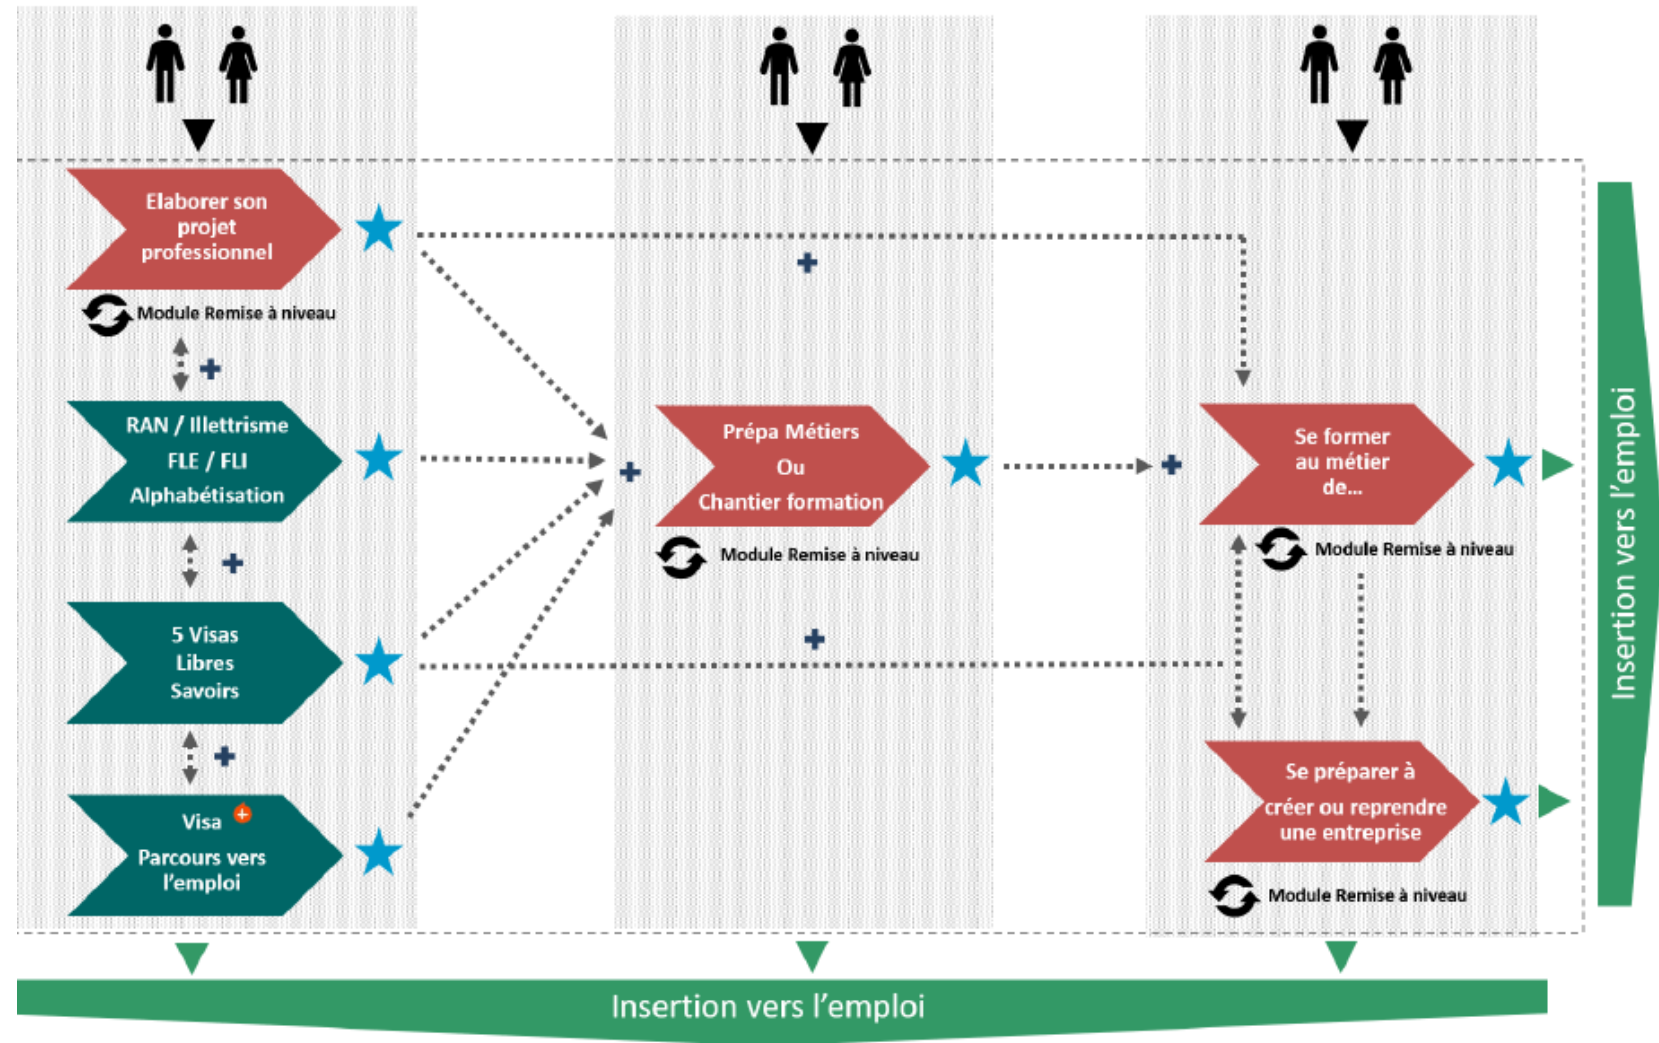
Elaborer son projet professionnel

Module Remise à niveau

RAN / Illettrisme
FLE / FLI
Alphabétisation

5 Visas Libres Savoirs

Visa
Parcours vers l'emploi

Prépa Métiers
Ou
Chantier formation

Module Remise à niveau

Se former au métier de...

Module Remise à niveau

Se préparer à créer ou reprendre une entreprise

Module Remise à niveau

Insertion vers l'emploi

Insertion vers l'emploi